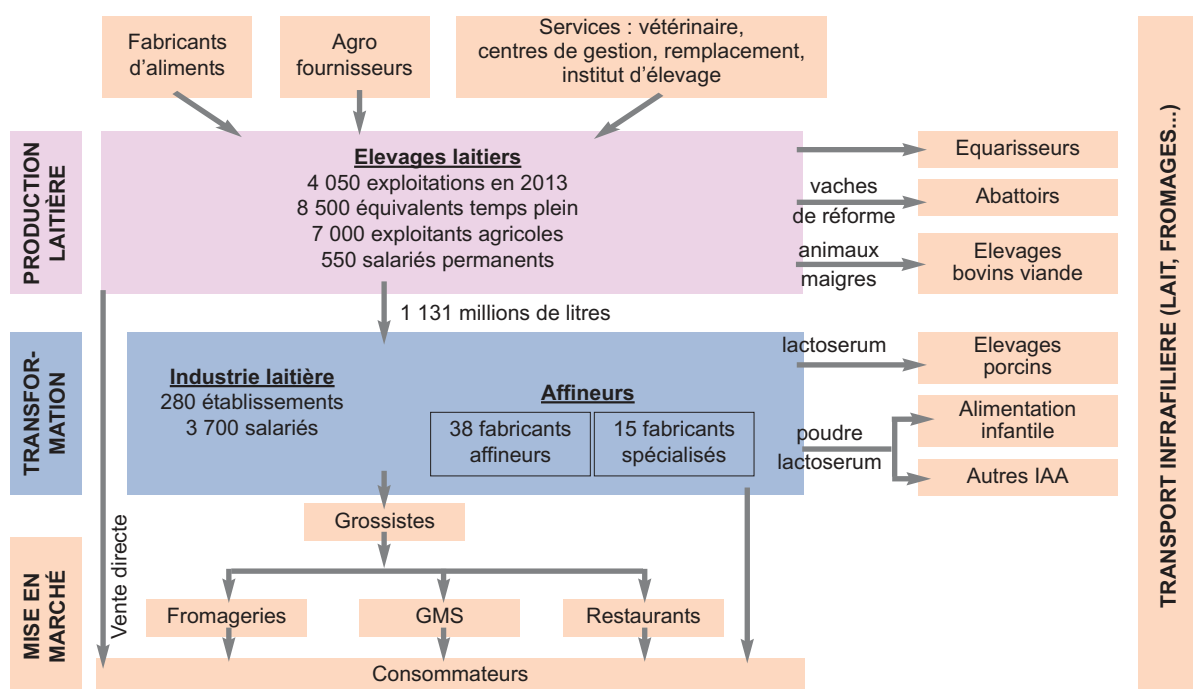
Fabricants d'aliments

Agro fournisseurs

Services : vétérinaire, centres de gestion, remplacement, institut d'élevage

TRANSPORT INFRAFILIERE (LAIT, FROMAGES...)

PRODUCTION LAITIÈRE

Elevages laitiers
4 050 exploitations en 2013
8 500 équivalents temps plein
7 000 exploitants agricoles
550 salariés permanents

Equarisseurs

vaches de réforme

Abattoirs

animaux maigres

Elevages bovins viande

1 131 millions de litres

TRANSFORMATION

Industrie laitière
280 établissements
3 700 salariés

Affineurs

38 fabricants affineurs

15 fabricants spécialisés

lactoserum

Elevages porcins

poudre lactoserum

Alimentation infantile

Autres IAA

Vente directe

Grossistes

MISE EN MARCHÉ

Fromageries

GMS

Restaurants

Consommateurs